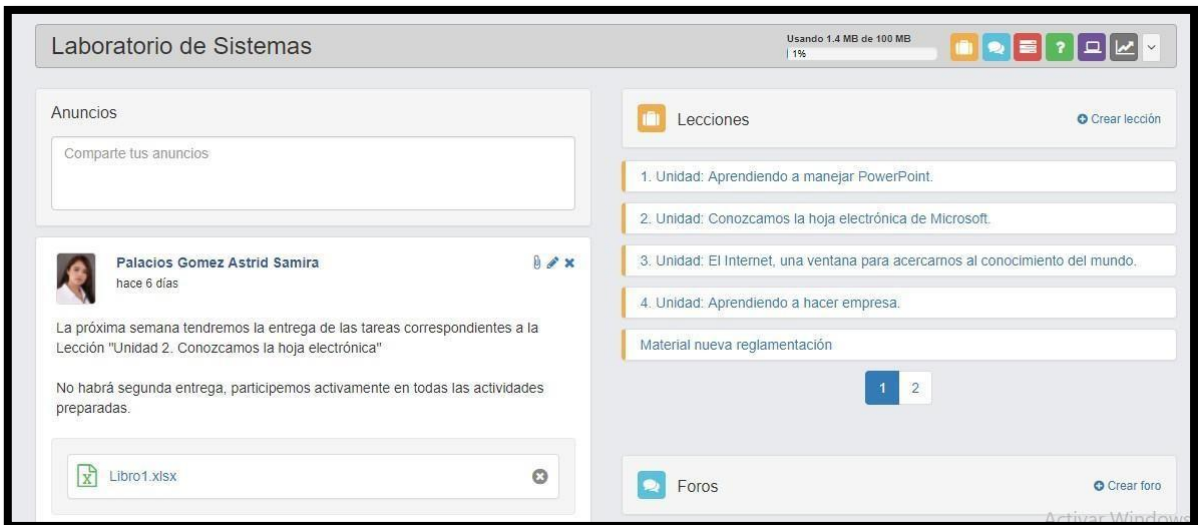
Laboratorio de Sistemas

Usando 1.4 MB de 100 MB
1%

Anuncios

Comparte tus anuncios

Palacios Gomez Astrid Samira
hace 6 días

La próxima semana tendremos la entrega de las tareas correspondientes a la Lección "Unidad 2. Conozcamos la hoja electrónica"

No habrá segunda entrega, participemos activamente en todas las actividades preparadas.

Libro1.xlsx

Lecciones

Crear lección

1. Unidad: Aprendiendo a manejar PowerPoint.

2. Unidad: Conozcamos la hoja electrónica de Microsoft.

3. Unidad: El Internet, una ventana para acercarnos al conocimiento del mundo.

4. Unidad: Aprendiendo a hacer empresa.

Material nueva reglamentación

1 2

Foros

Crear foro

Activar Windows